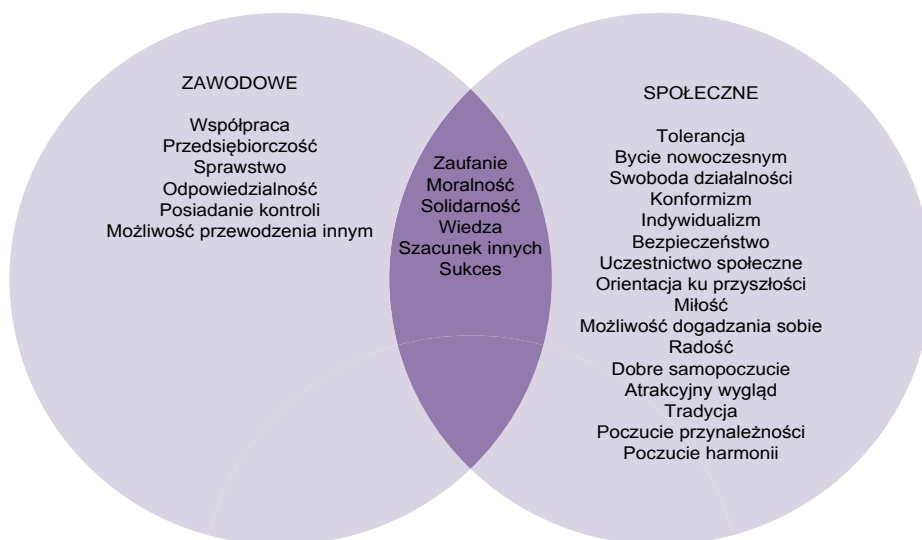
ZAWODOWE

Współpraca
Przedsiębiorczość
Sprawstwo
Odpowiedzialność
Posiadanie kontroli
Możliwość przewodzenia innym

Zaufanie
Moralność
Solidarność
Wiedza
Szacunek innych
Sukces

SPOŁECZNE

Tolerancja
Bycie nowoczesnym
Swoboda działalności
Konformizm
Indywidualizm
Bezpieczeństwo
Uczestnictwo społeczne
Orientacja ku przyszłości
Miłość
Możliwość dogadzania sobie
Radość
Dobre samopoczucie
Atrakcyjny wygląd
Tradycja
Poczucie przynależności
Poczucie harmonii